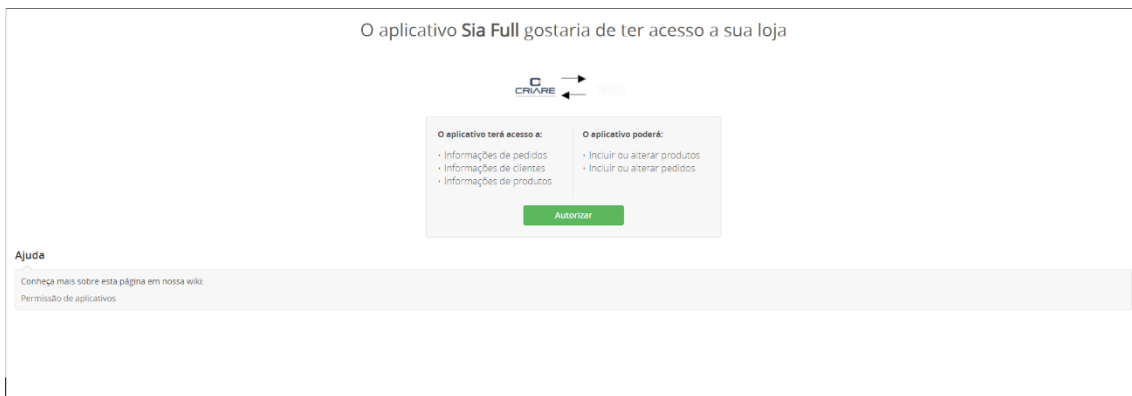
O aplicativo **Sia Full** gostaria de ter acesso a sua loja

C
CRIARE

O aplicativo terá acesso a:

- Informações de pedidos
- Informações de clientes
- Informações de produtos

O aplicativo poderá:

- Incluir ou alterar produtos
- Incluir ou alterar pedidos

Autorizar

Ajuda

Conheça mais sobre esta página em nossa wiki:

Permissão de aplicativos